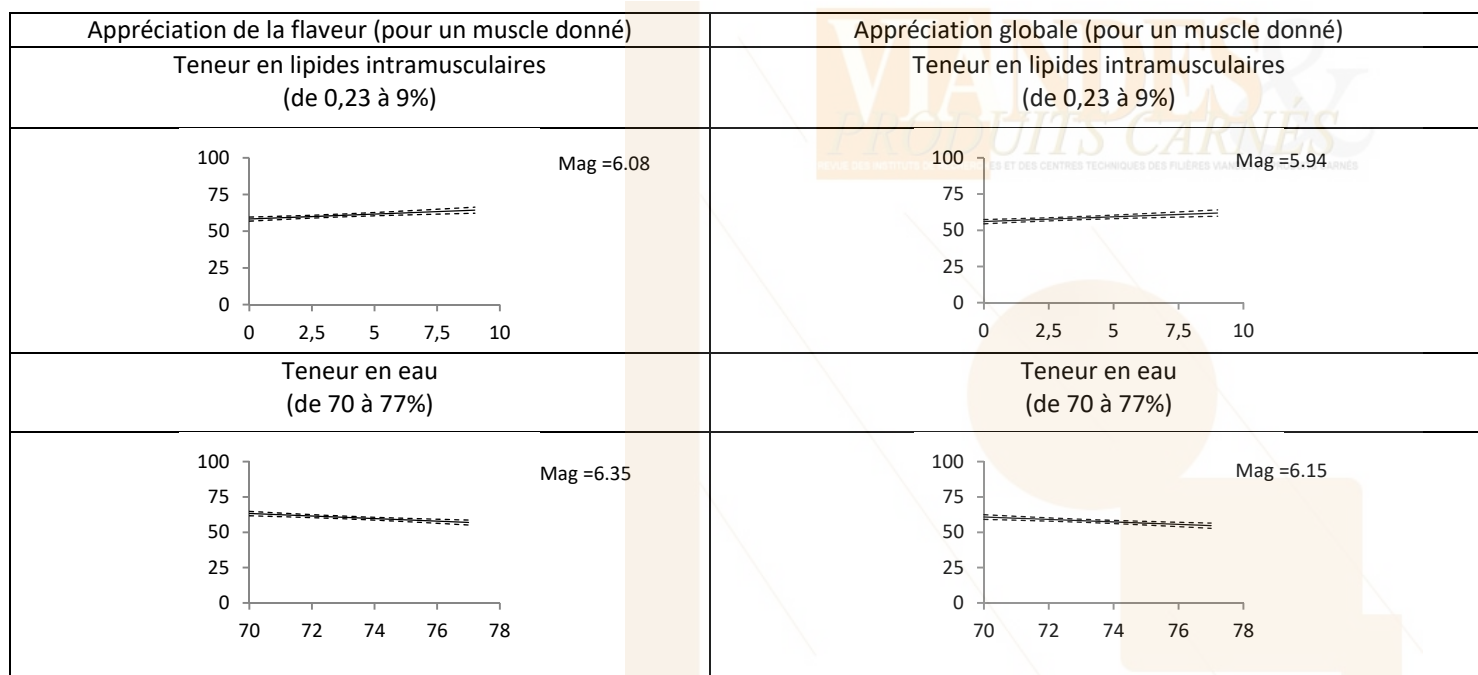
| Appréciation de la flaveur (pour un muscle donné) | Appréciation globale (pour un muscle donné) |
|---|---|
| Teneur en lipides intramusculaires (de 0,23 à 9%) | Teneur en lipides intramusculaires (de 0,23 à 9%) |
| 100 75 50 25 0 ; 0 2,5 5 7,5 10 ; Mag =6.08 | 100 75 50 25 0 ; 0 2,5 5 7,5 10 ; Mag =5.94 |
| Teneur en eau (de 70 à 77%) | Teneur en eau (de 70 à 77%) |
| 100 75 50 25 0 ; 70 72 74 76 78 ; Mag =6.35 | 100 75 50 25 0 ; 70 72 74 76 78 ; Mag =6.15 |

VIANDES & PRODUITS CARNÉS
REVUE DES INSTITUTS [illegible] ET DES CENTRES TECHNIQUES DES FILIÈRES VIANDES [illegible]